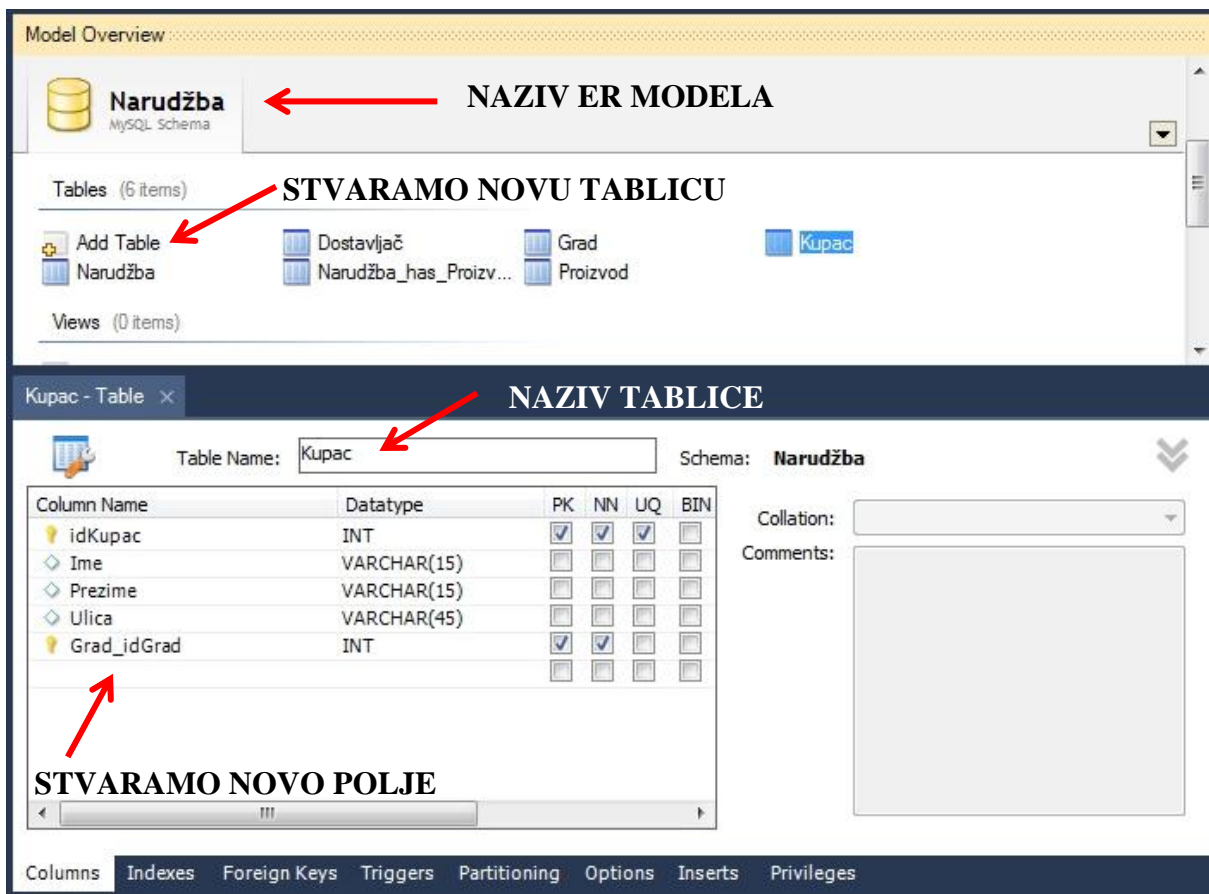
Model Overview

Narudžba
MySQL Schema

NAZIV ER MODELA

Tables (6 items)

STVARAMO NOVU TABLICU

Add Table
Narudžba
Dostavljač
Narudžba_has_Proizv...
Grad
Proizvod
Kupac

Views (0 items)

Kupac - Table

NAZIV TABLICE

Table Name: Kupac

Schema: Narudžba

| Column Name | Datatype | PK | NN | UQ | BIN |
|---|---|---|---|---|---|
| idKupac | INT | ☑ | ☑ | ☑ | ☐ |
| Ime | VARCHAR(15) | ☐ | ☐ | ☐ | ☐ |
| Prezime | VARCHAR(15) | ☐ | ☐ | ☐ | ☐ |
| Ulica | VARCHAR(45) | ☐ | ☐ | ☐ | ☐ |
| Grad_idGrad | INT | ☑ | ☑ | ☐ | ☐ |
| | | ☐ | ☐ | ☐ | ☐ |

Collation:
Comments:

STVARAMO NOVO POLJE

Columns Indexes Foreign Keys Triggers Partitioning Options Inserts Privileges